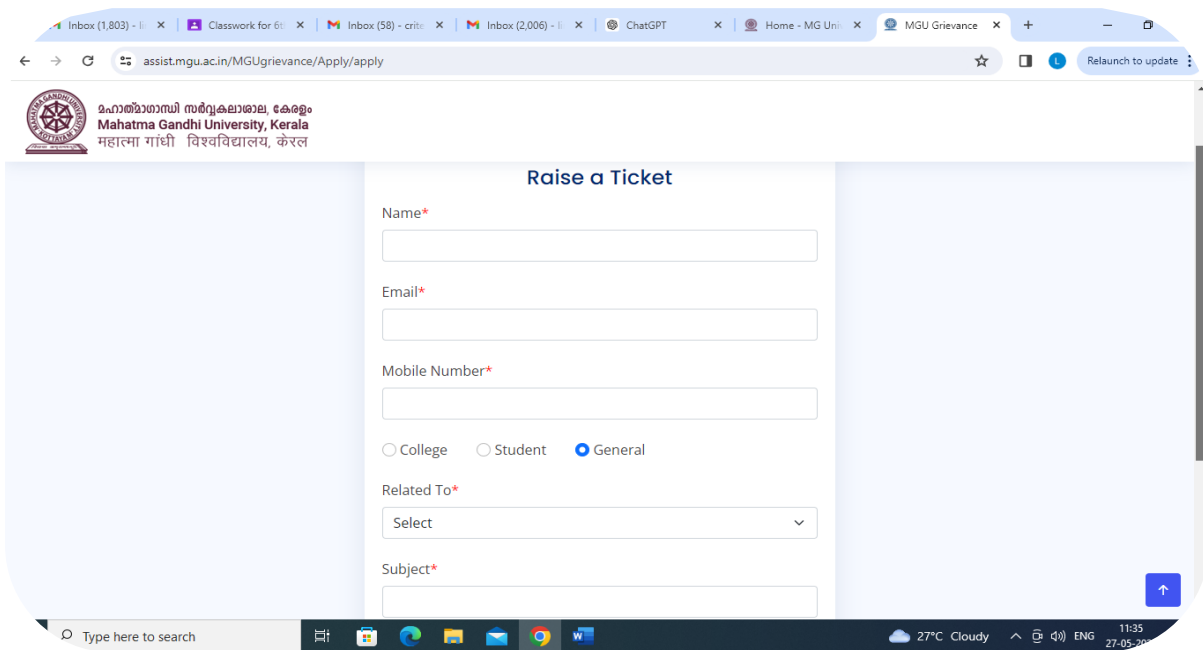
Inbox (1,803) - li | Classwork for 6t | Inbox (58) - crite | Inbox (2,006) - li | ChatGPT | Home - MG Univ | MGU Grievance | +

assist.mgu.ac.in/MGUgrievance/Apply/apply

Relaunch to update

മഹാത്മാഗാന്ധി സർവ്വകലാശാല, കേരളം
Mahatma Gandhi University, Kerala
महात्मा गांधी विश्वविद्यालय, केरल

Raise a Ticket

Name*

Email*

Mobile Number*

College Student General

Related To*

Select

Subject*

Type here to search

27°C Cloudy ENG 11:35 27-05-20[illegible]